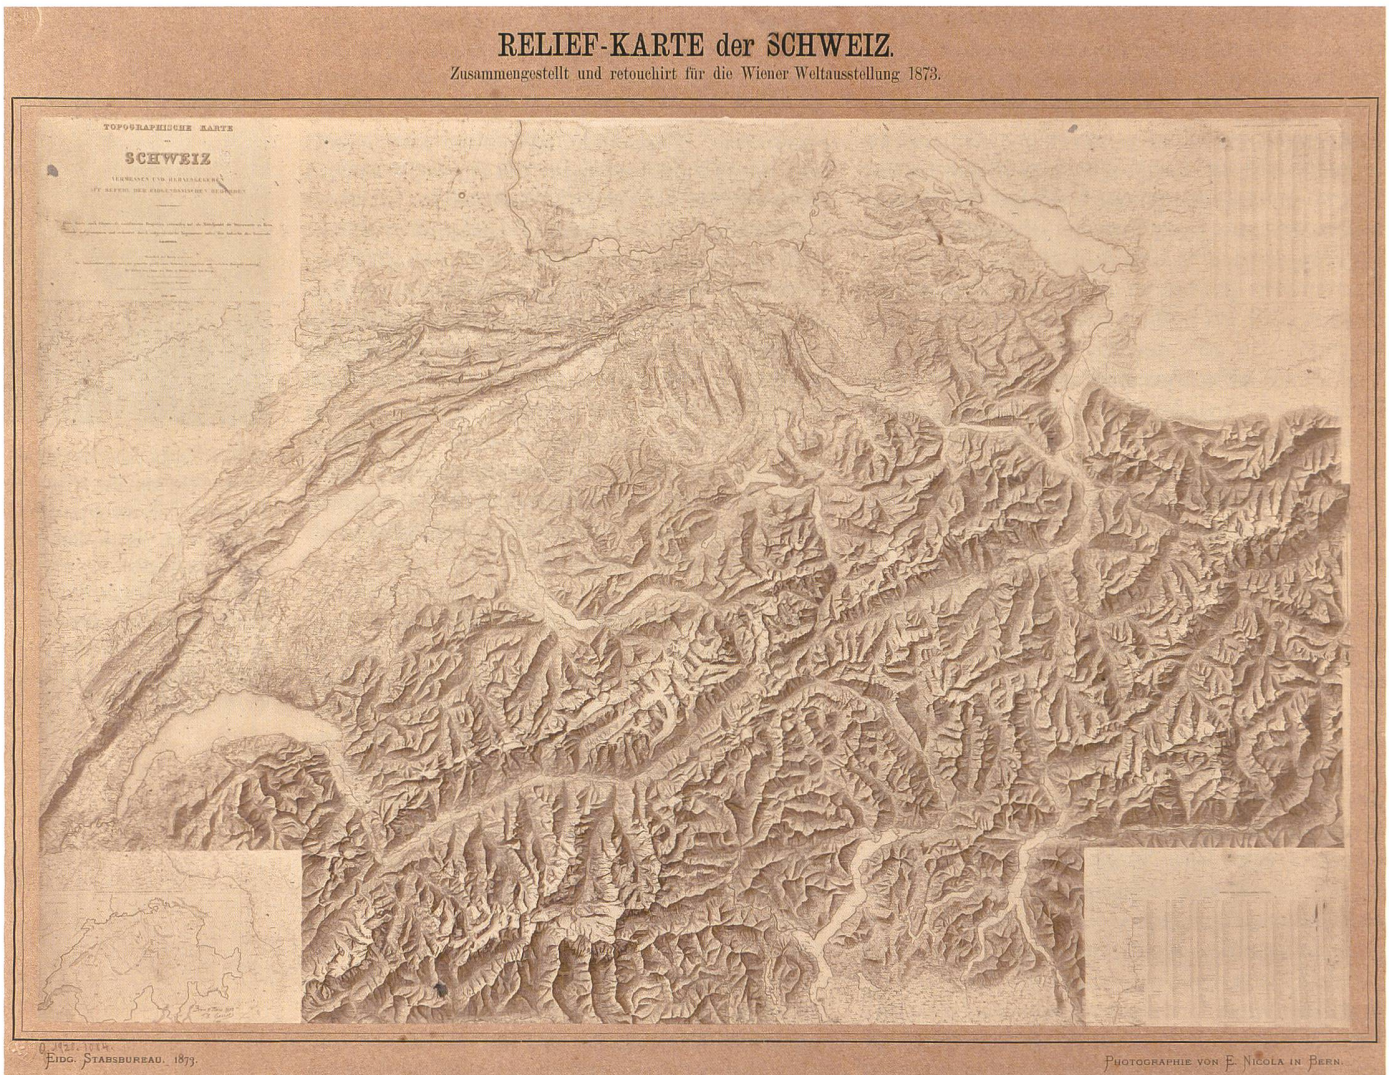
RELIEF-KARTE der SCHWEIZ.

Zusammengestellt und retouchirt für die Wiener Weltausstellung 1873.

TOPOGRAPHISCHE KARTE

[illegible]

SCHWEIZ

VERMESSEN UND HERAUSGEGEBEN

AUF BEFEHL DER EIDGENÖSSISCHEN BEHÖRDEN

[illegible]

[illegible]

EIDG. STABSBUREAU. 1873.

PHOTOGRAPHIE VON E. NICOLA IN BERN.